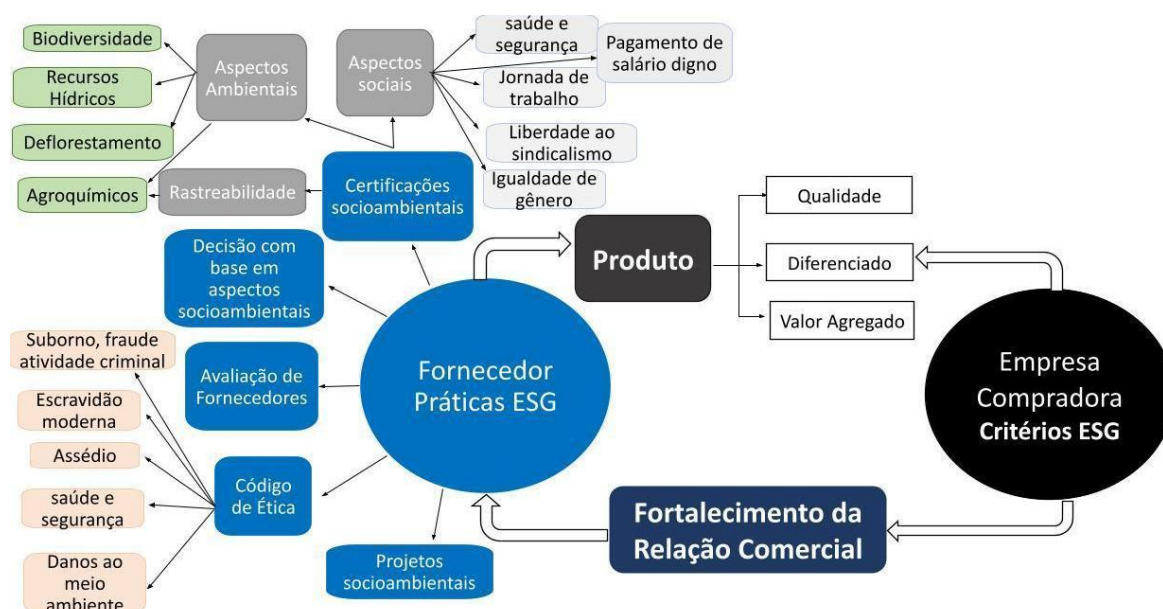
Biodiversidade

Recursos Hídricos

Deflorestamento

Agroquímicos

Aspectos Ambientais

Rastreabilidade

Aspectos sociais

saúde e segurança

Pagamento de salário digno

Jornada de trabalho

Liberdade ao sindicalismo

Igualdade de gênero

Certificações socioambientais

Decisão com base em aspectos socioambientais

Produto

Qualidade

Diferenciado

Valor Agregado

Suborno, fraude atividade criminal

Escravidão moderna

Assédio

saúde e segurança

Danos ao meio ambiente

Avaliação de Fornecedores

Código de Ética

Fornecedor Práticas ESG

Empresa Compradora Critérios ESG

Projetos socioambientais

Fortalecimento da Relação Comercial